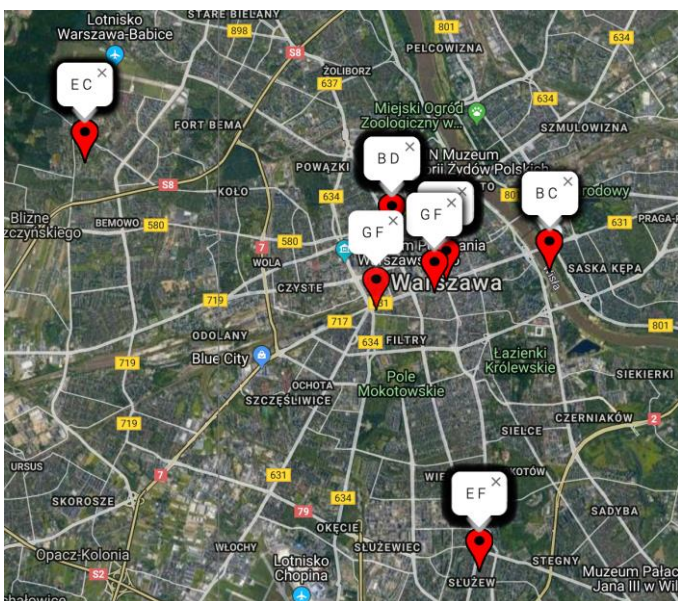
Lotnisko Warszawa-Babice
STARE BIELANY
898
S8
801
634
PELCOWIZNA
ŻOLIBORZ
637
E C ×
FORT BEMA
Miejski Ogród Zoologiczny w...
634
SZMULOWIZNA
POWĄZKI
B D ×
N Muzeum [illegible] Żydów Polskich
B C ×
S8
KOŁO
634
Blizne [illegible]czyńskiego
BEMOWO
580
G F ×
G F ×
631
PRAGA-P
7
580
WOLA
SASKA KĘPA
719
CZYSTE
Warszawa
717
FILTRY
801
ODOLANY
634
Blue City
Łazienki Królewskie
719
OCHOTA
Pole Mokotowskie
SIEKIERKI
SZCZĘŚLIWICE
719
CZERNIAKÓW
2
SIELCE
URSUS
E F ×
7
631
SKOROSZE
634
79
SADYBA
OKĘCIE
WŁOCHY
SŁUŻEWIEC
Opacz-Kolonia
Lotnisko Chopina
STEGNY
Muzeum Pałac Jana III w Wil
S2
SŁUŻEW